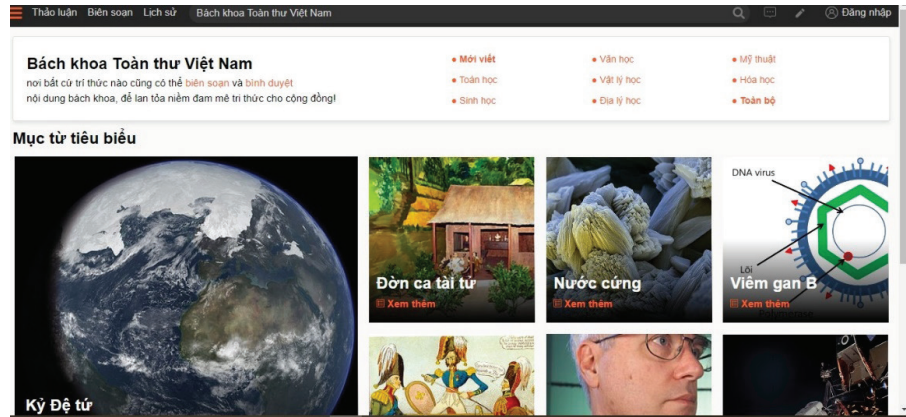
Thảo luận Biên soạn Lịch sử Bách khoa Toàn thư Việt Nam

Đăng nhập

Bách khoa Toàn thư Việt Nam

nơi bất cứ trí thức nào cũng có thể biên soạn và bình duyệt nội dung bách khoa, để lan tỏa niềm đam mê tri thức cho cộng đồng!

• Mới viết
• Toán học
• Sinh học
• Văn học
• Vật lý học
• Địa lý học
• Mỹ thuật
• Hóa học
• Toàn bộ

Mục từ tiêu biểu

Kỷ Đệ tứ

Đờn ca tài tử
Xem thêm

Nước cứng
Xem thêm

DNA virus
Lõi
Viêm gan B
Xem thêm